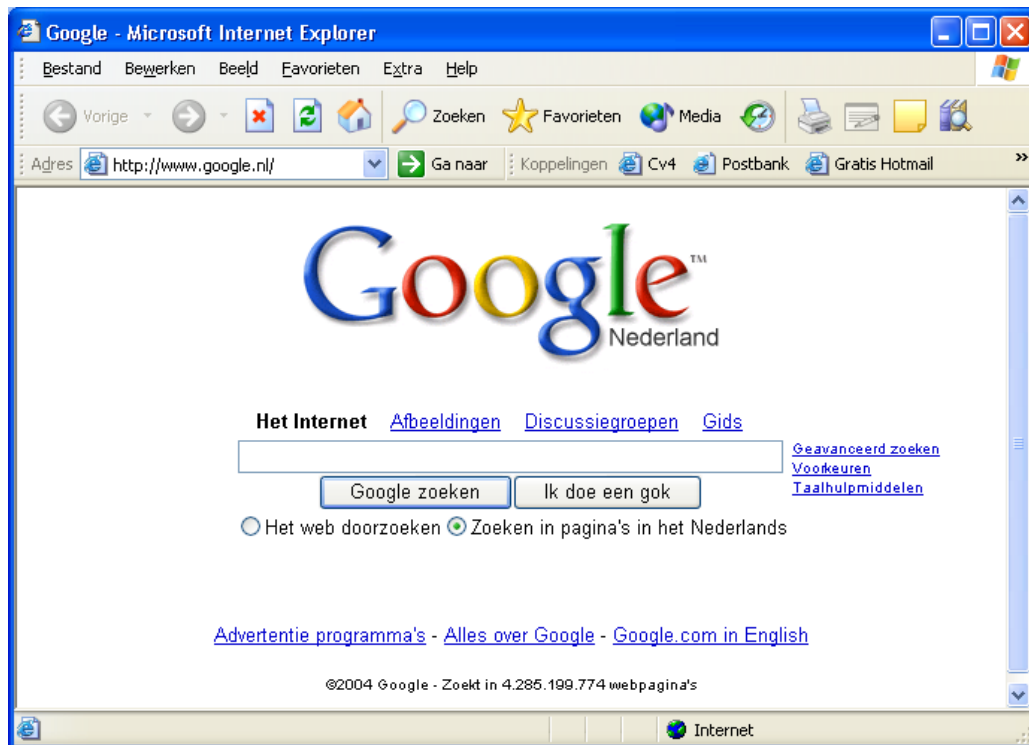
Google - Microsoft Internet Explorer

Bestand Bewerken Beeld Favorieten Extra Help

Vorige Zoeken Favorieten Media

Adres http://www.google.nl/ Ga naar Koppelingen Cv4 Postbank Gratis Hotmail »

Google™
Nederland

Het Internet Afbeeldingen Discussiegroepen Gids

Geavanceerd zoeken
Voorkeuren
Taalhulpmiddelen

Google zoeken Ik doe een gok

Het web doorzoeken Zoeken in pagina's in het Nederlands

Advertentie programma's - Alles over Google - Google.com in English

©2004 Google - Zoekt in 4.285.199.774 webpagina's

Internet